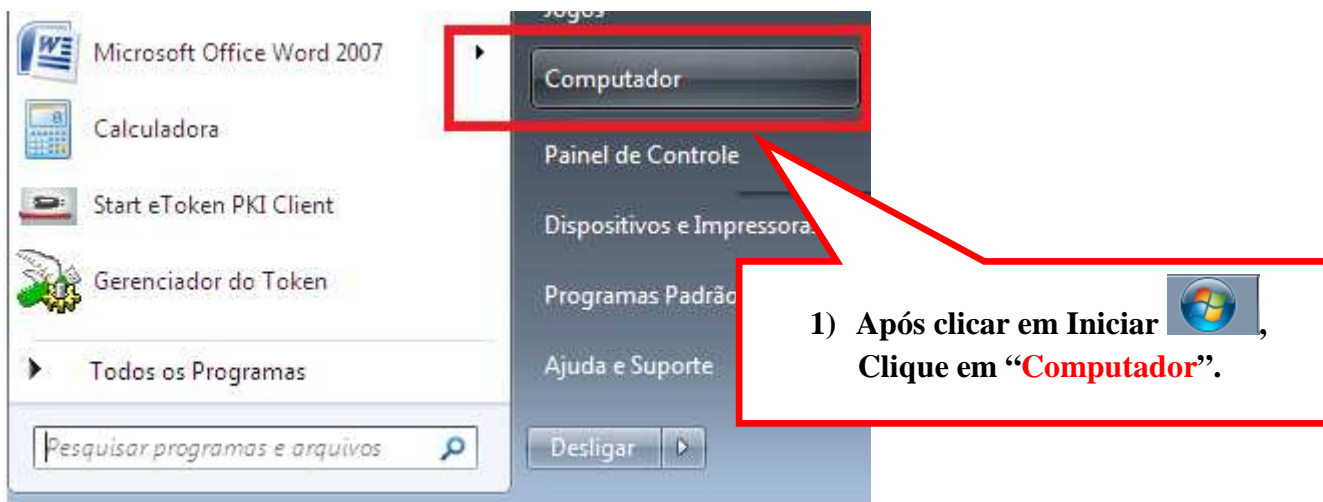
Jogos

Microsoft Office Word 2007

Calculadora

Start eToken PKI Client

Gerenciador do Token

Todos os Programas

Pesquisar programas e arquivos

Computador

Painel de Controle

Dispositivos e Impressora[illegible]

Programas Padrão

Ajuda e Suporte

Desligar

1) Após clicar em Iniciar , Clique em "Computador".